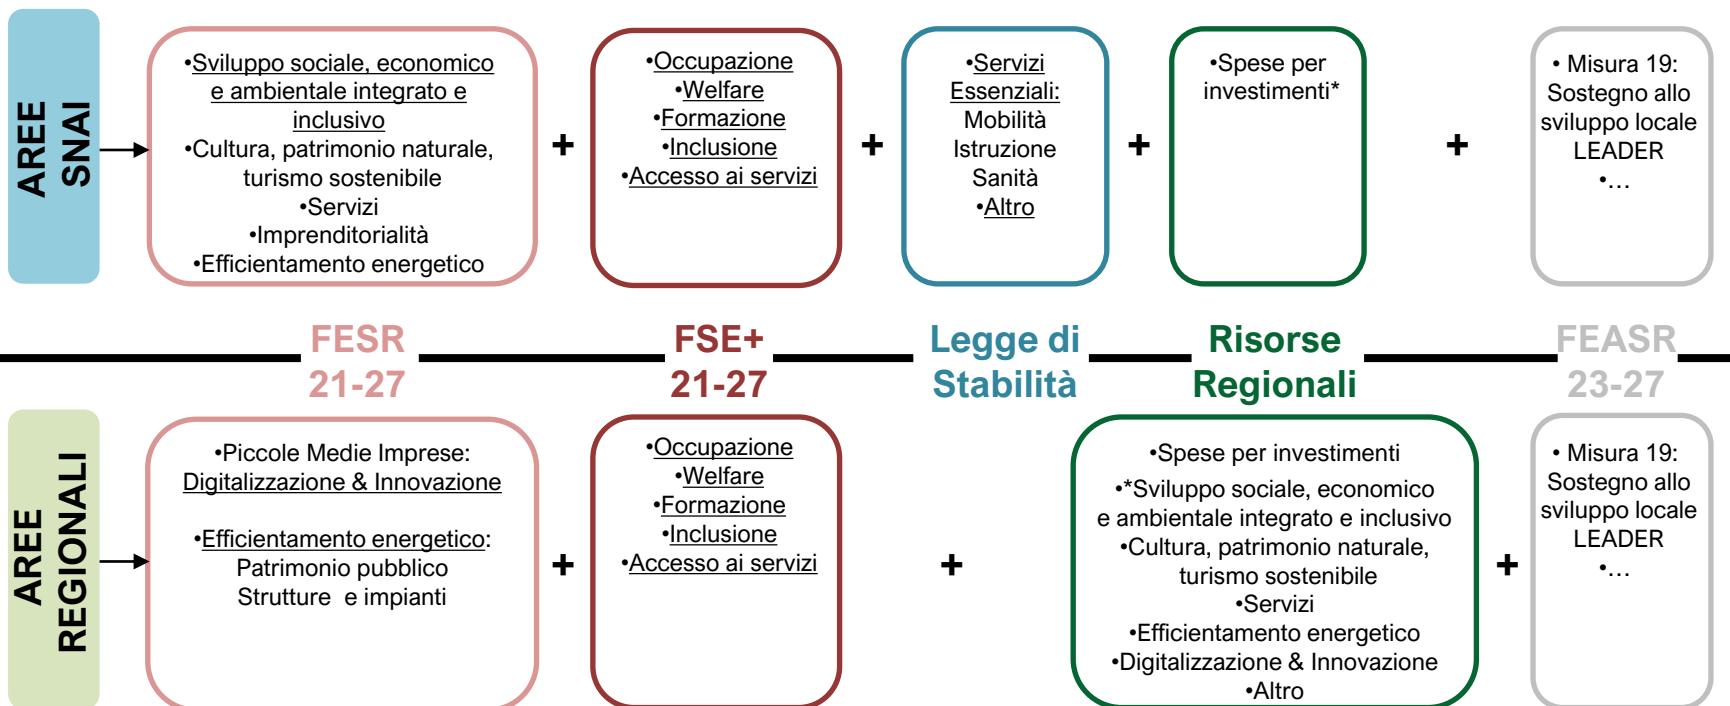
AREE SNAI

•Sviluppo sociale, economico e ambientale integrato e inclusivo
•Cultura, patrimonio naturale, turismo sostenibile
•Servizi
•Imprenditorialità
•Efficientamento energetico

+

•Occupazione
•Welfare
•Formazione
•Inclusione
•Accesso ai servizi

+

•Servizi Essenziali:
Mobilità
Istruzione
Sanità
•Altro

+

•Spese per investimenti*

+

• Misura 19: Sostegno allo sviluppo locale LEADER
•…

FESR 21-27

FSE+ 21-27

Legge di Stabilità

Risorse Regionali

FEASR 23-27

AREE REGIONALI

•Piccole Medie Imprese: Digitalizzazione & Innovazione

•Efficientamento energetico:
Patrimonio pubblico
Strutture e impianti

+

•Occupazione
•Welfare
•Formazione
•Inclusione
•Accesso ai servizi

+

•Spese per investimenti
•*Sviluppo sociale, economico e ambientale integrato e inclusivo
•Cultura, patrimonio naturale, turismo sostenibile
•Servizi
•Efficientamento energetico
•Digitalizzazione & Innovazione
•Altro

+

• Misura 19: Sostegno allo sviluppo locale LEADER
•…